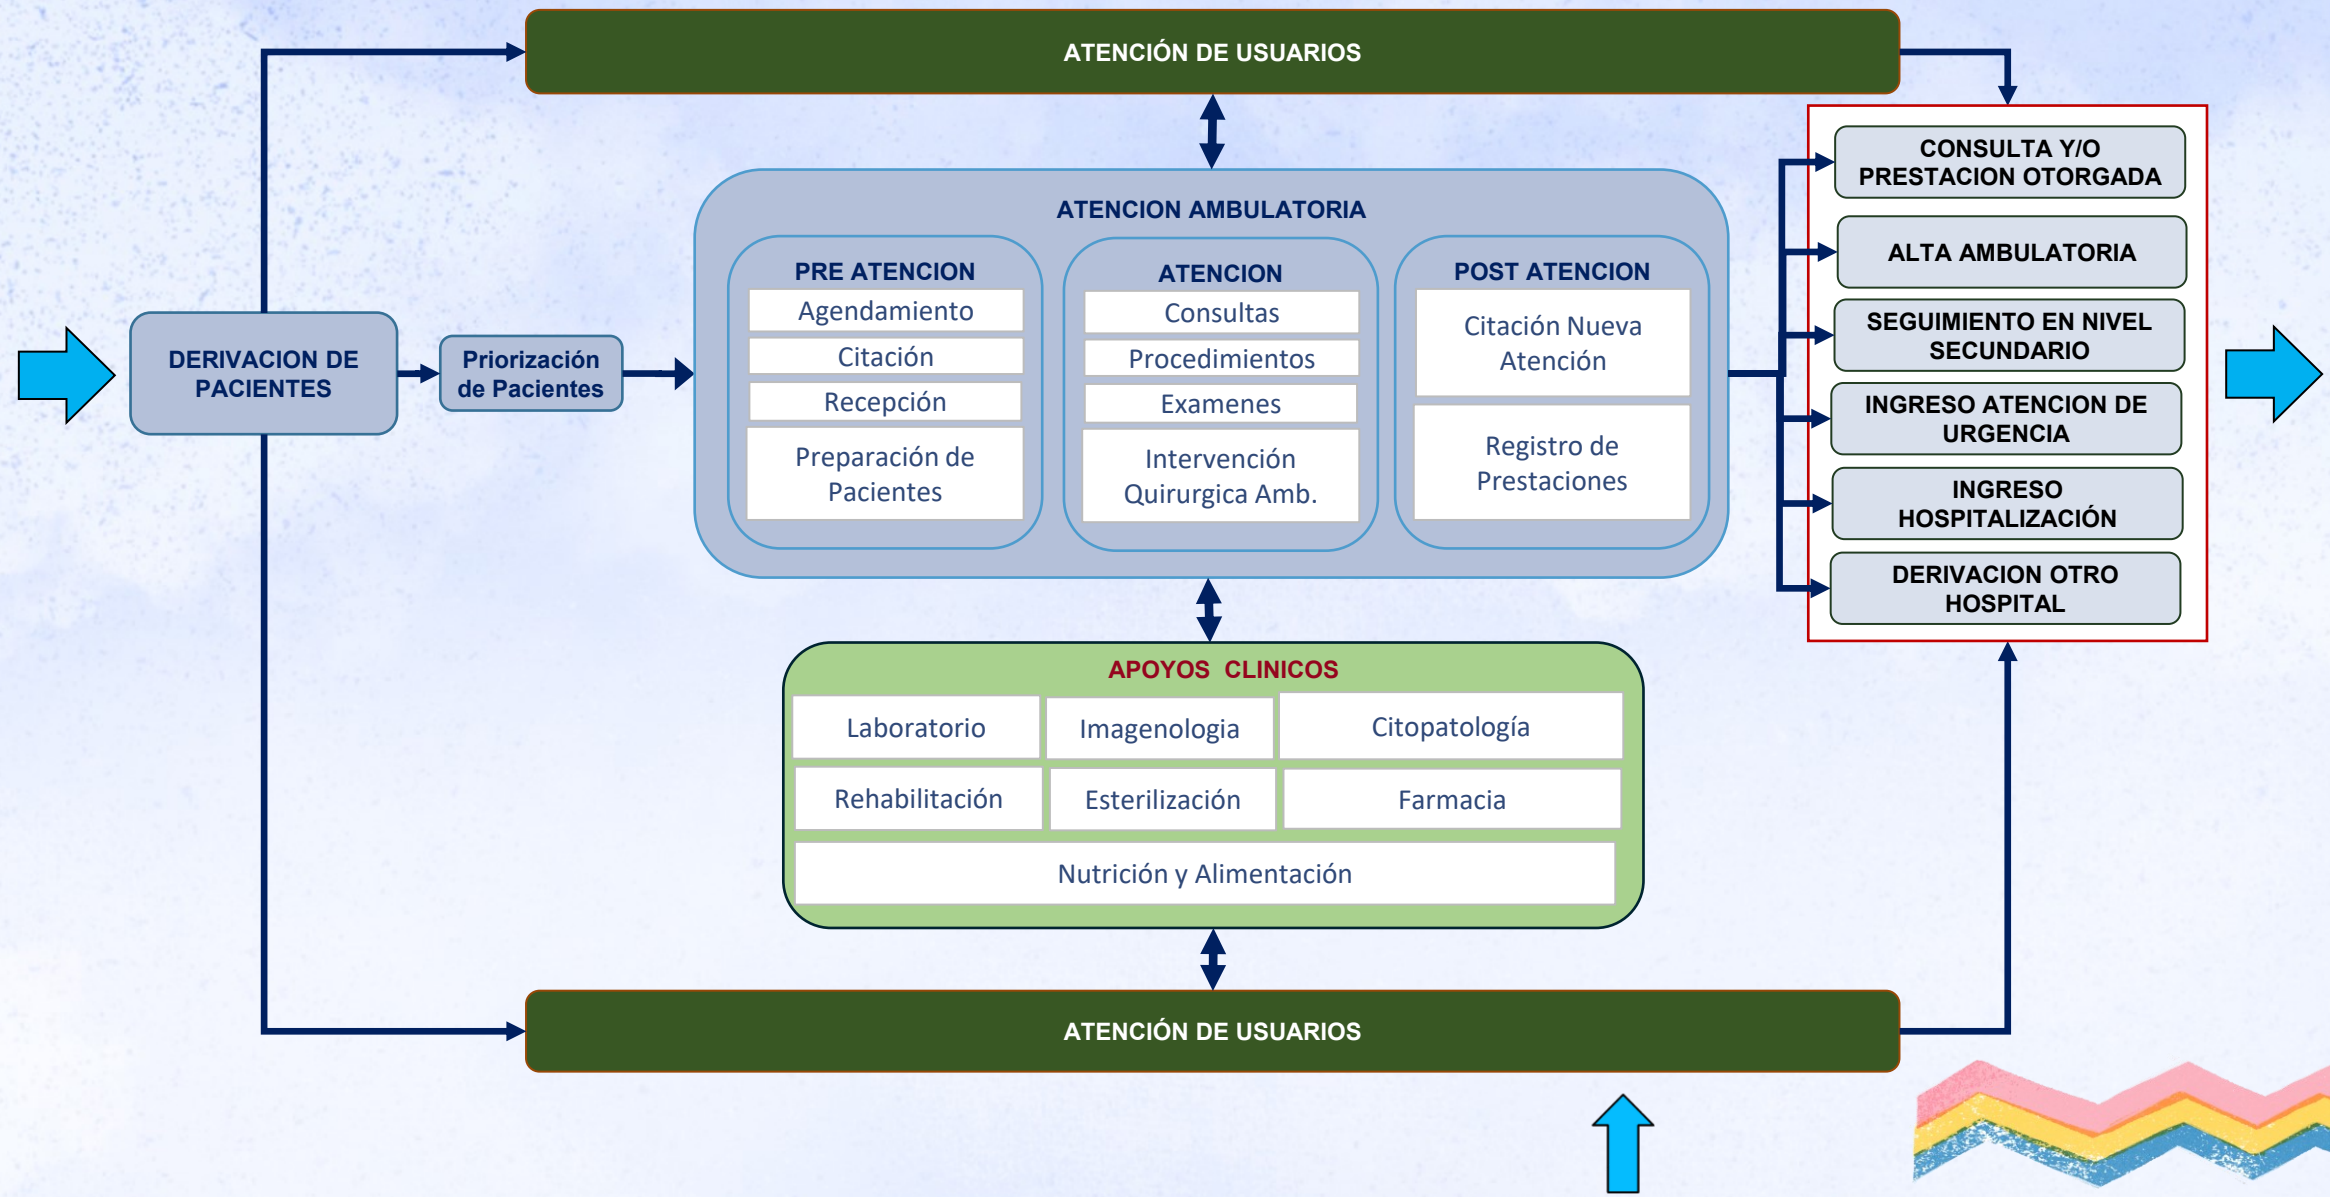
ATENCIÓN DE USUARIOS

DERIVACION DE PACIENTES

Priorización de Pacientes

ATENCION AMBULATORIA

PRE ATENCION
Agendamiento
Citación
Recepción
Preparación de Pacientes

ATENCION
Consultas
Procedimientos
Examenes
Intervención Quirurgica Amb.

POST ATENCION
Citación Nueva Atención
Registro de Prestaciones

CONSULTA Y/O PRESTACION OTORGADA
ALTA AMBULATORIA
SEGUIMIENTO EN NIVEL SECUNDARIO
INGRESO ATENCION DE URGENCIA
INGRESO HOSPITALIZACIÓN
DERIVACION OTRO HOSPITAL

APOYOS CLINICOS

| Laboratorio | Imagenologia | Citopatología |
|---|---|---|
| Rehabilitación | Esterilización | Farmacia |

Nutrición y Alimentación

ATENCIÓN DE USUARIOS